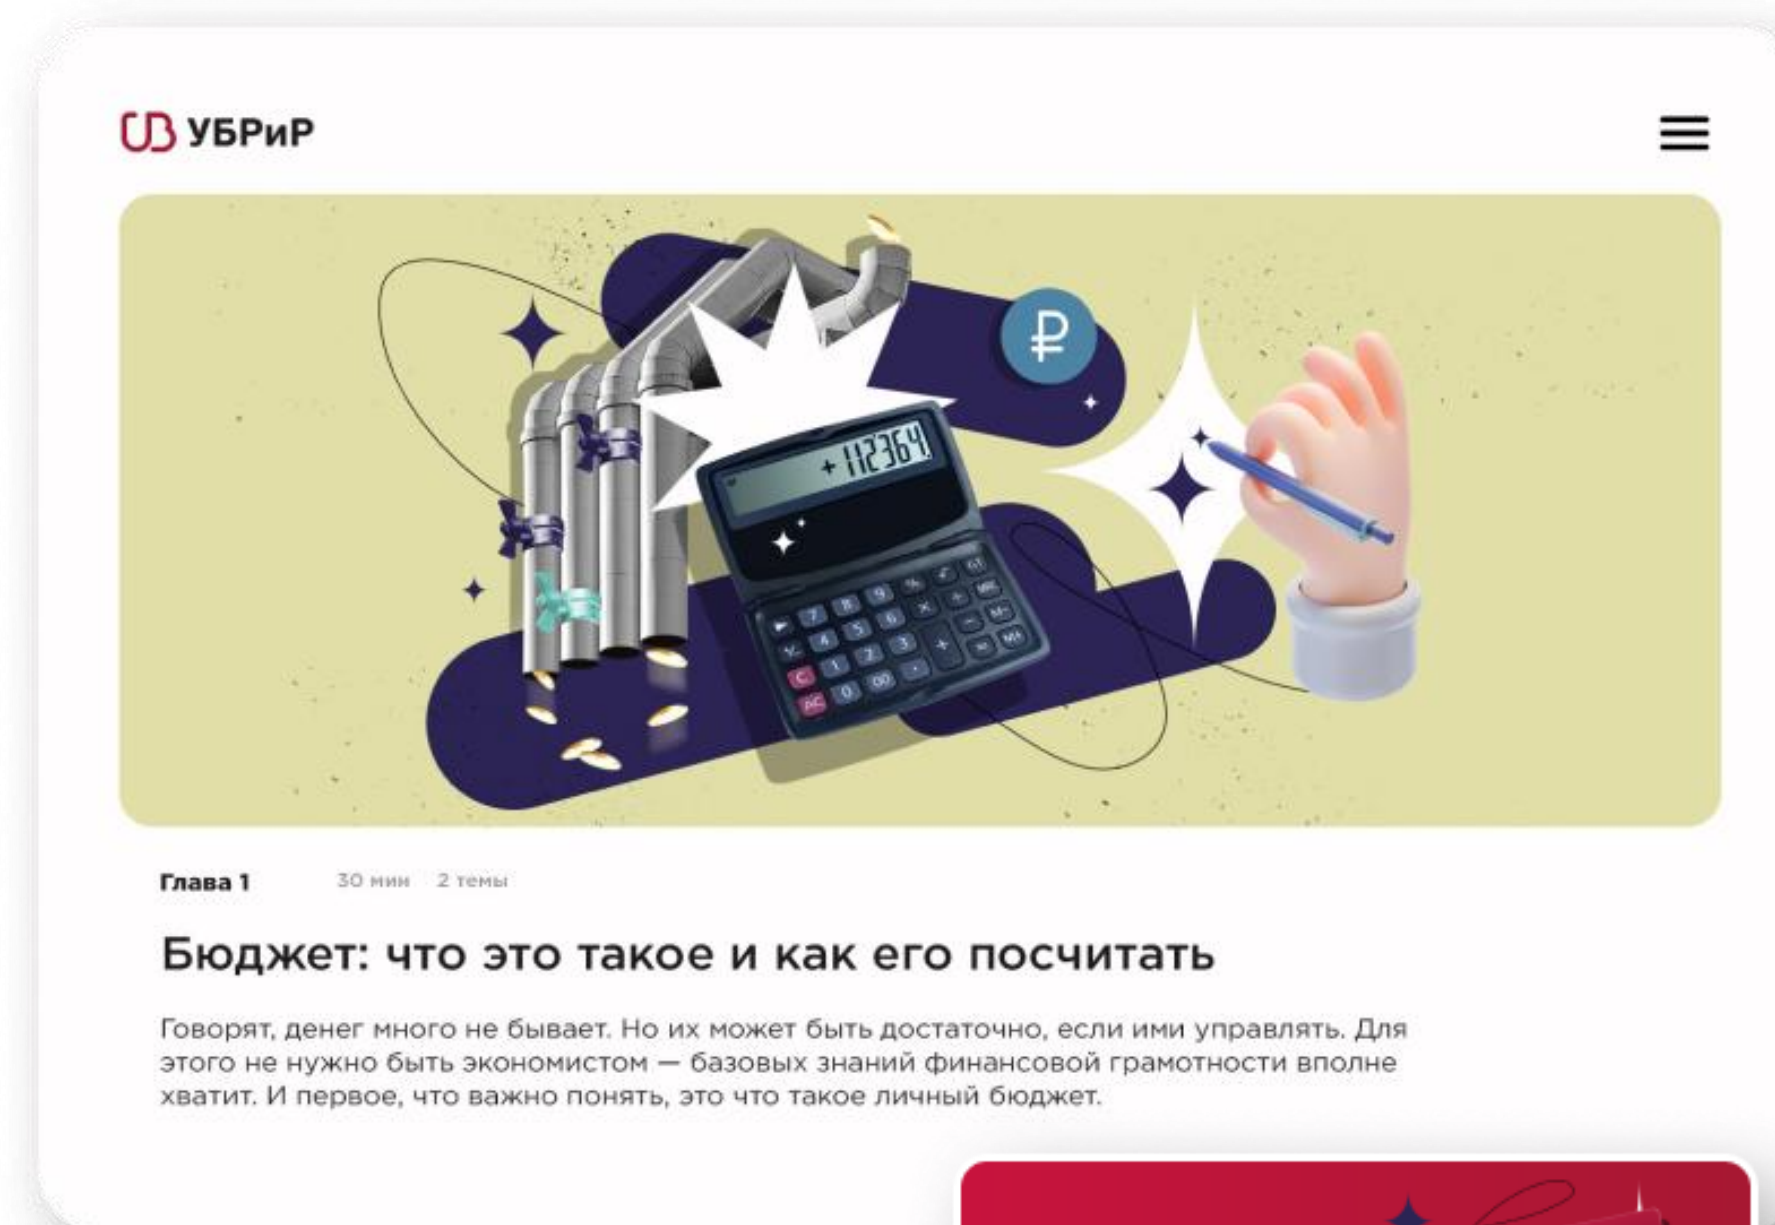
УБРиР

+112364

Глава 1

30 мин 2 темы

Бюджет: что это такое и как его посчитать

Говорят, денег много не бывает. Но их может быть достаточно, если ими управлять. Для этого не нужно быть экономистом — базовых знаний финансовой грамотности вполне хватит. И первое, что важно понять, это что такое личный бюджет.